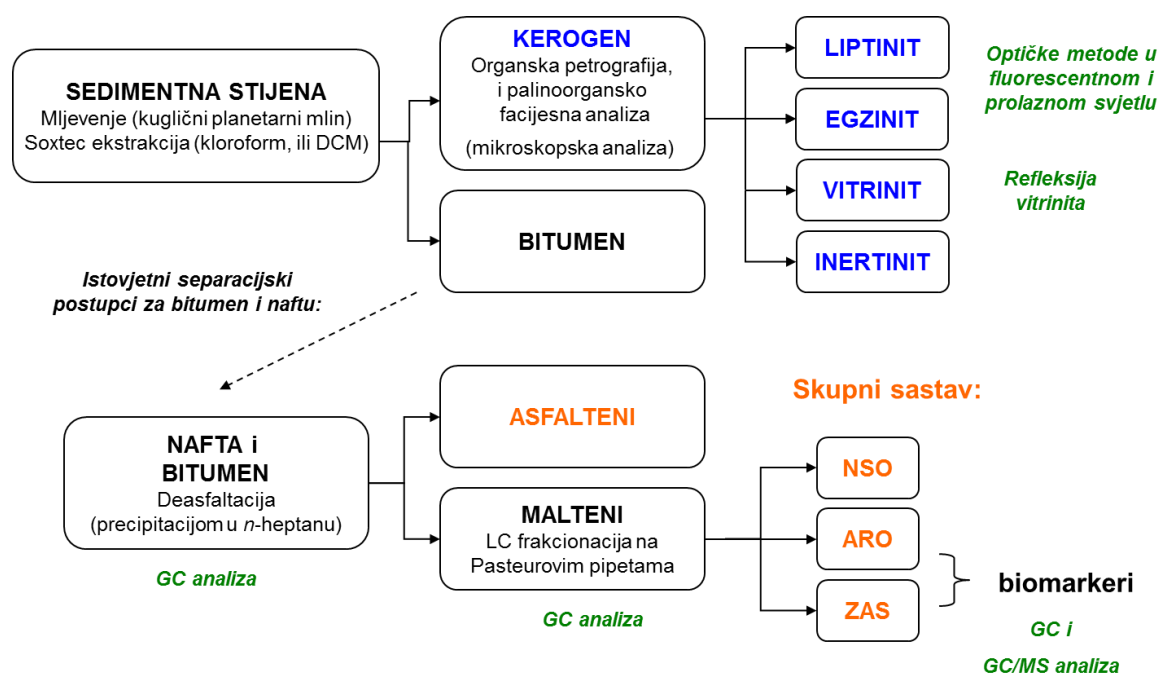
SEDIMENTNA STIJENA
Mljevenje (kuglični planetarni mlin)
Soxtec ekstrakcija (kloroform, ili DCM)

KEROGEN
Organska petrografija, i palinoorgansko facijesna analiza
(mikroskopska analiza)

BITUMEN

LIPTINIT

EGZINIT

VITRINIT

INERTINIT

Optičke metode u fluorescentnom i prolaznom svjetlu

Refleksija vitrinita

Istovjetni separacijski postupci za bitumen i naftu:

NAFTA i BITUMEN
Deasfaltacija
(precipitacijom u n-heptanu)

GC analiza

ASFALTENI

MALTENI
LC frakcionacija na Pasteurovim pipetama

GC analiza

Skupni sastav:

NSO

ARO

ZAS

biomarkeri

GC i
GC/MS analiza